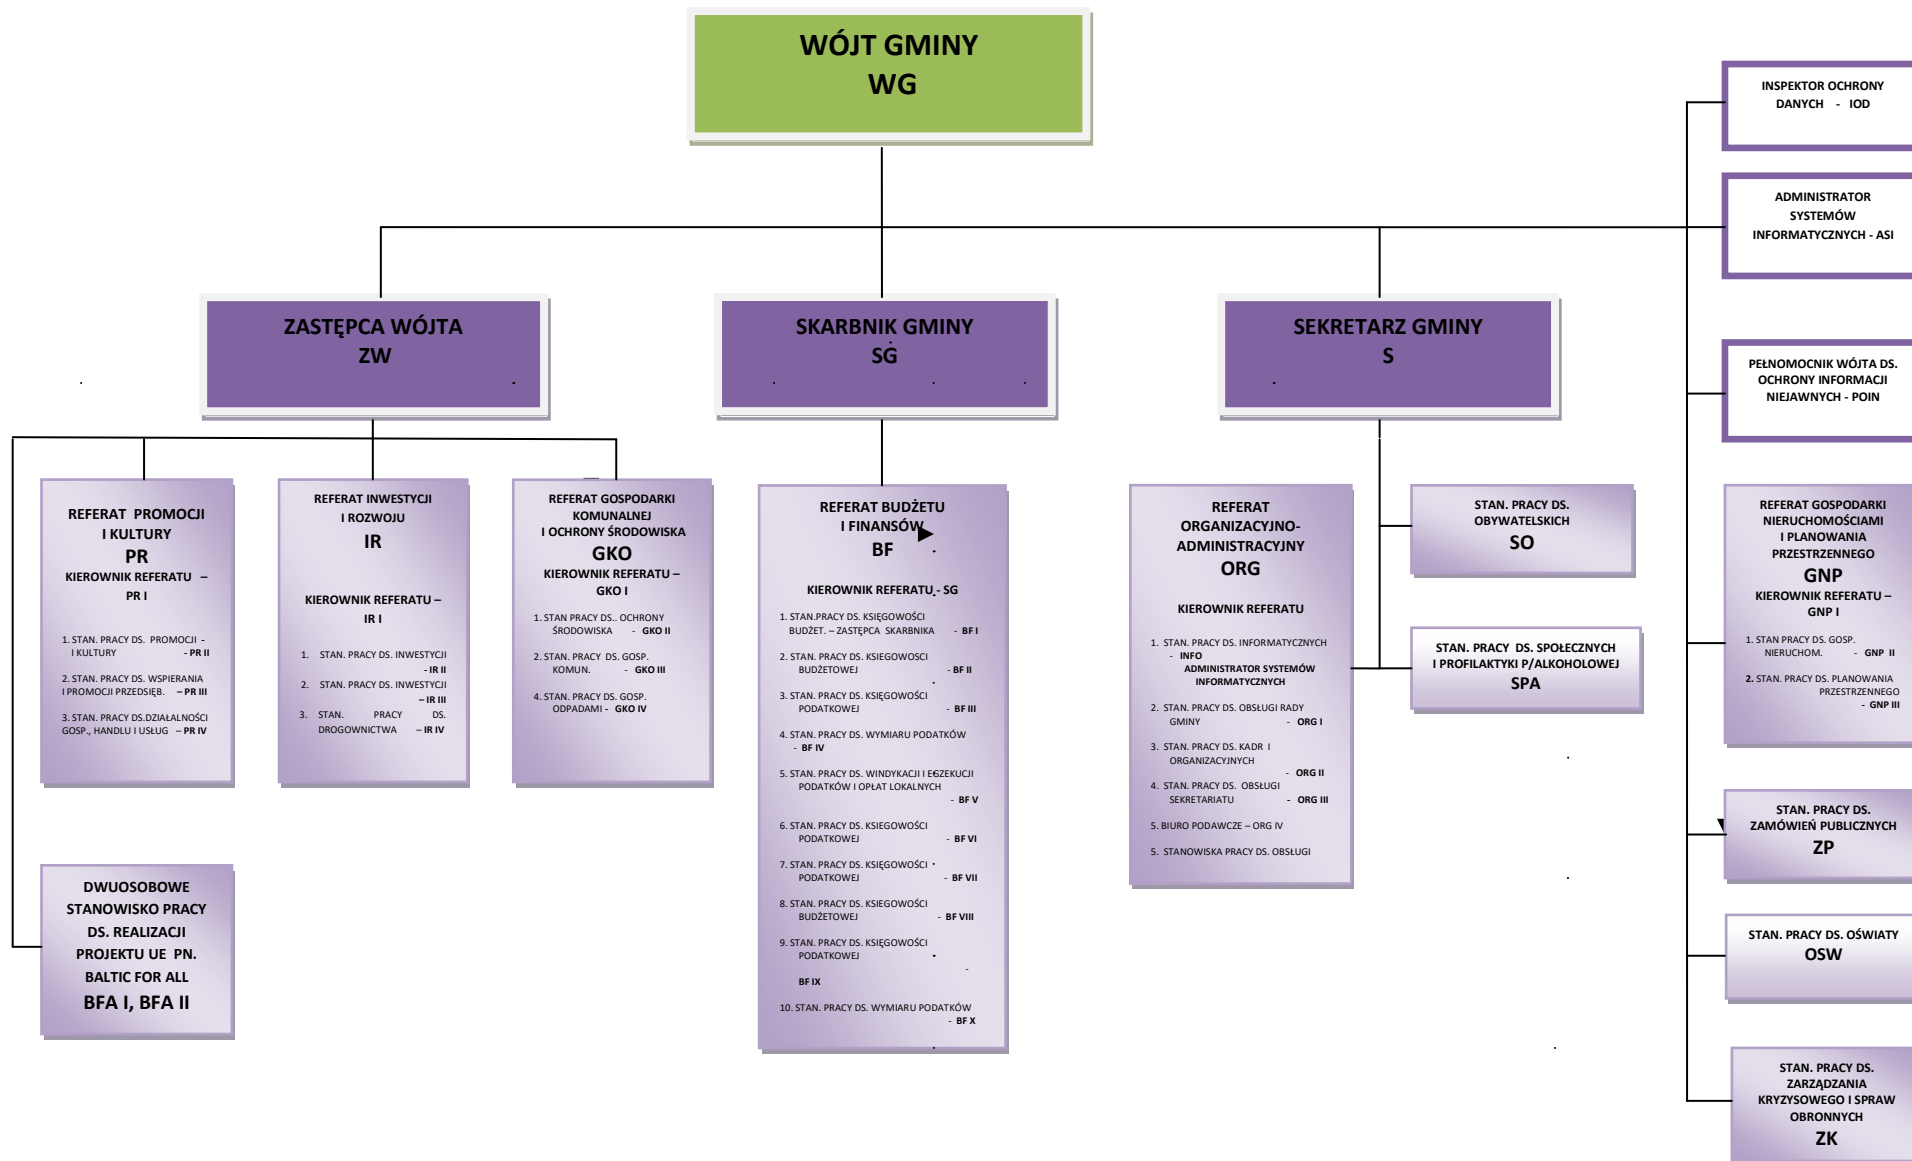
WÓJT GMINY
WG

INSPEKTOR OCHRONY DANYCH - IOD

ADMINISTRATOR SYSTEMÓW INFORMATYCZNYCH - ASI

ZASTĘPCA WÓJTA
ZW

SKARBNIK GMINY
SG

SEKRETARZ GMINY
S

PEŁNOMOCNIK WÓJTA DS. OCHRONY INFORMACJI NIEJAWNYCH - POIN

REFERAT PROMOCJI I KULTURY
PR
KIEROWNIK REFERATU – PR I

1. STAN. PRACY DS. PROMOCJI - I KULTURY - PR II
2. STAN. PRACY DS. WSPIERANIA I PROMOCJI PRZEDSIĘB. – PR III
3. STAN. PRACY DS.DZIAŁALNOŚCI GOSP., HANDLU I USŁUG – PR IV

REFERAT INWESTYCJI I ROZWOJU
IR
KIEROWNIK REFERATU – IR I

1. STAN. PRACY DS. INWESTYCJI - IR II
2. STAN. PRACY DS. INWESTYCJI – IR III
3. STAN. PRACY DS. DROGOWNICTWA – IR IV

REFERAT GOSPODARKI KOMUNALNEJ I OCHRONY ŚRODOWISKA
GKO
KIEROWNIK REFERATU – GKO I

1. STAN PRACY DS.. OCHRONY ŚRODOWISKA - GKO II
2. STAN. PRACY DS. GOSP. KOMUN. - GKO III
4. STAN. PRACY DS. GOSP. ODPADAMI - GKO IV

REFERAT BUDŻETU I FINANSÓW
BF
KIEROWNIK REFERATU - SG

1. STAN.PRACY DS. KSIĘGOWOŚCI BUDŻET. – ZASTĘPCA SKARBNIKA - BF I
2. STAN. PRACY DS. KSIĘGOWOSCI BUDŻETOWEJ - BF II
3. STAN. PRACY DS. KSIĘGOWOŚCI PODATKOWEJ - BF III
4. STAN. PRACY DS. WYMIARU PODATKÓW - BF IV
5. STAN. PRACY DS. WINDYKACJI I EGZEKUCJI PODATKÓW I OPŁAT LOKALNYCH - BF V
6. STAN. PRACY DS. KSIĘGOWOŚCI PODATKOWEJ - BF VI
7. STAN. PRACY DS. KSIĘGOWOŚCI PODATKOWEJ - BF VII
8. STAN. PRACY DS. KSIĘGOWOŚCI BUDŻETOWEJ - BF VIII
9. STAN. PRACY DS. KSIĘGOWOŚCI PODATKOWEJ - BF IX
10. STAN. PRACY DS. WYMIARU PODATKÓW - BF X

REFERAT ORGANIZACYJNO-ADMINISTRACYJNY
ORG
KIEROWNIK REFERATU

1. STAN. PRACY DS. INFORMATYCZNYCH - INFO ADMINISTRATOR SYSTEMÓW INFORMATYCZNYCH
2. STAN. PRACY DS. OBSŁUGI RADY GMINY - ORG I
3. STAN. PRACY DS. KADR I ORGANIZACYJNYCH - ORG II
4. STAN. PRACY DS. OBSŁUGI SEKRETARIATU - ORG III
5. BIURO PODAWCZE – ORG IV
5. STANOWISKA PRACY DS. OBSŁUGI

STAN. PRACY DS. OBYWATELSKICH
SO

STAN. PRACY DS. SPOŁECZNYCH I PROFILAKTYKI P/ALKOHOLOWEJ
SPA

REFERAT GOSPODARKI NIERUCHOMOŚCIAMI I PLANOWANIA PRZESTRZENNEGO
GNP
KIEROWNIK REFERATU – GNP I

1. STAN PRACY DS. GOSP. NIERUCHOM. - GNP II
2. STAN. PRACY DS. PLANOWANIA PRZESTRZENNEGO - GNP III

STAN. PRACY DS. ZAMÓWIEŃ PUBLICZNYCH
ZP

STAN. PRACY DS. OŚWIATY
OSW

STAN. PRACY DS. ZARZĄDZANIA KRYZYSOWEGO I SPRAW OBRONNYCH
ZK

DWUOSOBOWE STANOWISKO PRACY DS. REALIZACJI PROJEKTU UE PN. BALTIC FOR ALL
BFA I, BFA II